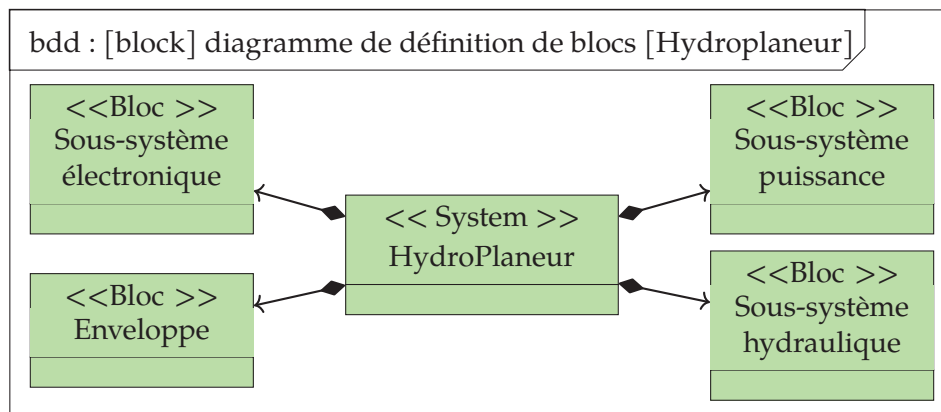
bdd : [block] diagramme de définition de blocs [Hydroplaneur]

<<Bloc >>
Sous-système électronique

<<Bloc >>
Enveloppe

<< System >>
HydroPlaneur

<<Bloc >>
Sous-système puissance

<<Bloc >>
Sous-système hydraulique